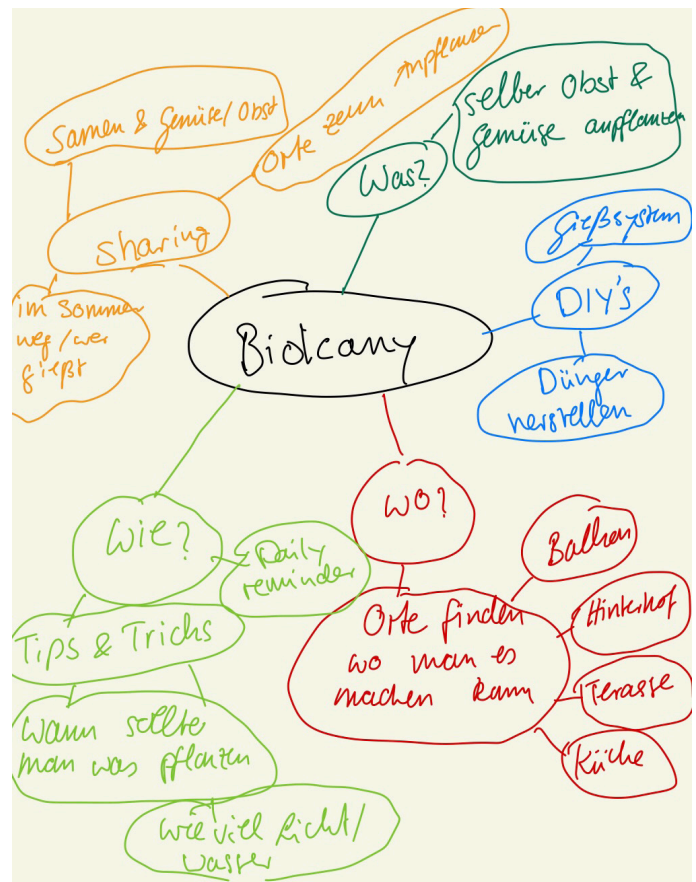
Biotcany

Samen & Gemüse/Obst

Orte zum anpflanzen

Sharing

im Sommer weg/wer gießt

Was?

selber Obst & gemüse anpflanzen

Gießsystem

DIY's

Dünger herstellen

Wie?

Daily reminder

Tips & Tricks

Wann sollte man was pflanzen

wie viel Licht/ Wasser

WO?

Orte finden wo man es machen kann

Balkon

Hinterhof

Terasse

Küche